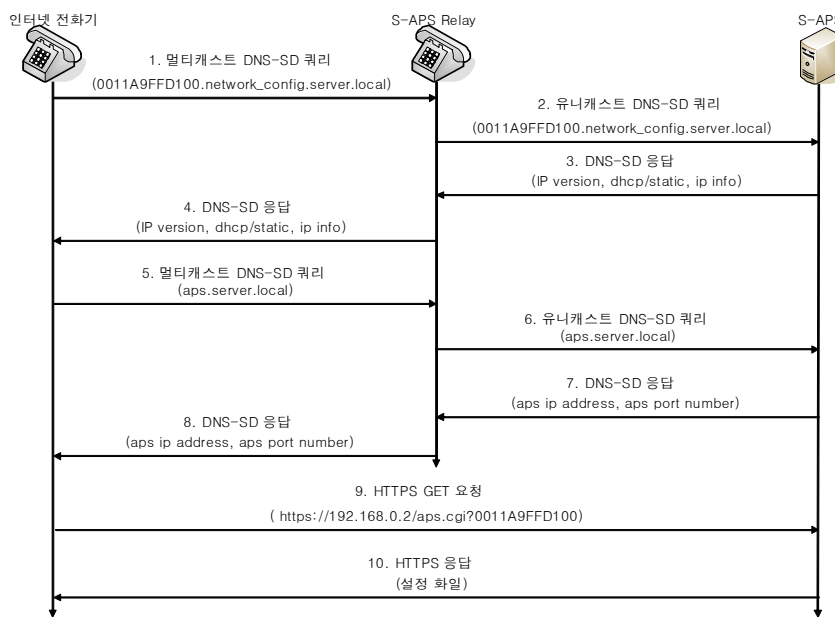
인터넷 전화기

S-APS Relay

S-APS

1. 멀티캐스트 DNS-SD 쿼리
(0011A9FFD100.network_config.server.local)

2. 유니캐스트 DNS-SD 쿼리
(0011A9FFD100.network_config.server.local)

3. DNS-SD 응답
(IP version, dhcp/static, ip info)

4. DNS-SD 응답
(IP version, dhcp/static, ip info)

5. 멀티캐스트 DNS-SD 쿼리
(aps.server.local)

6. 유니캐스트 DNS-SD 쿼리
(aps.server.local)

7. DNS-SD 응답
(aps ip address, aps port number)

8. DNS-SD 응답
(aps ip address, aps port number)

9. HTTPS GET 요청
( https://192.168.0.2/aps.cgi?0011A9FFD100)

10. HTTPS 응답
(설정 화일)